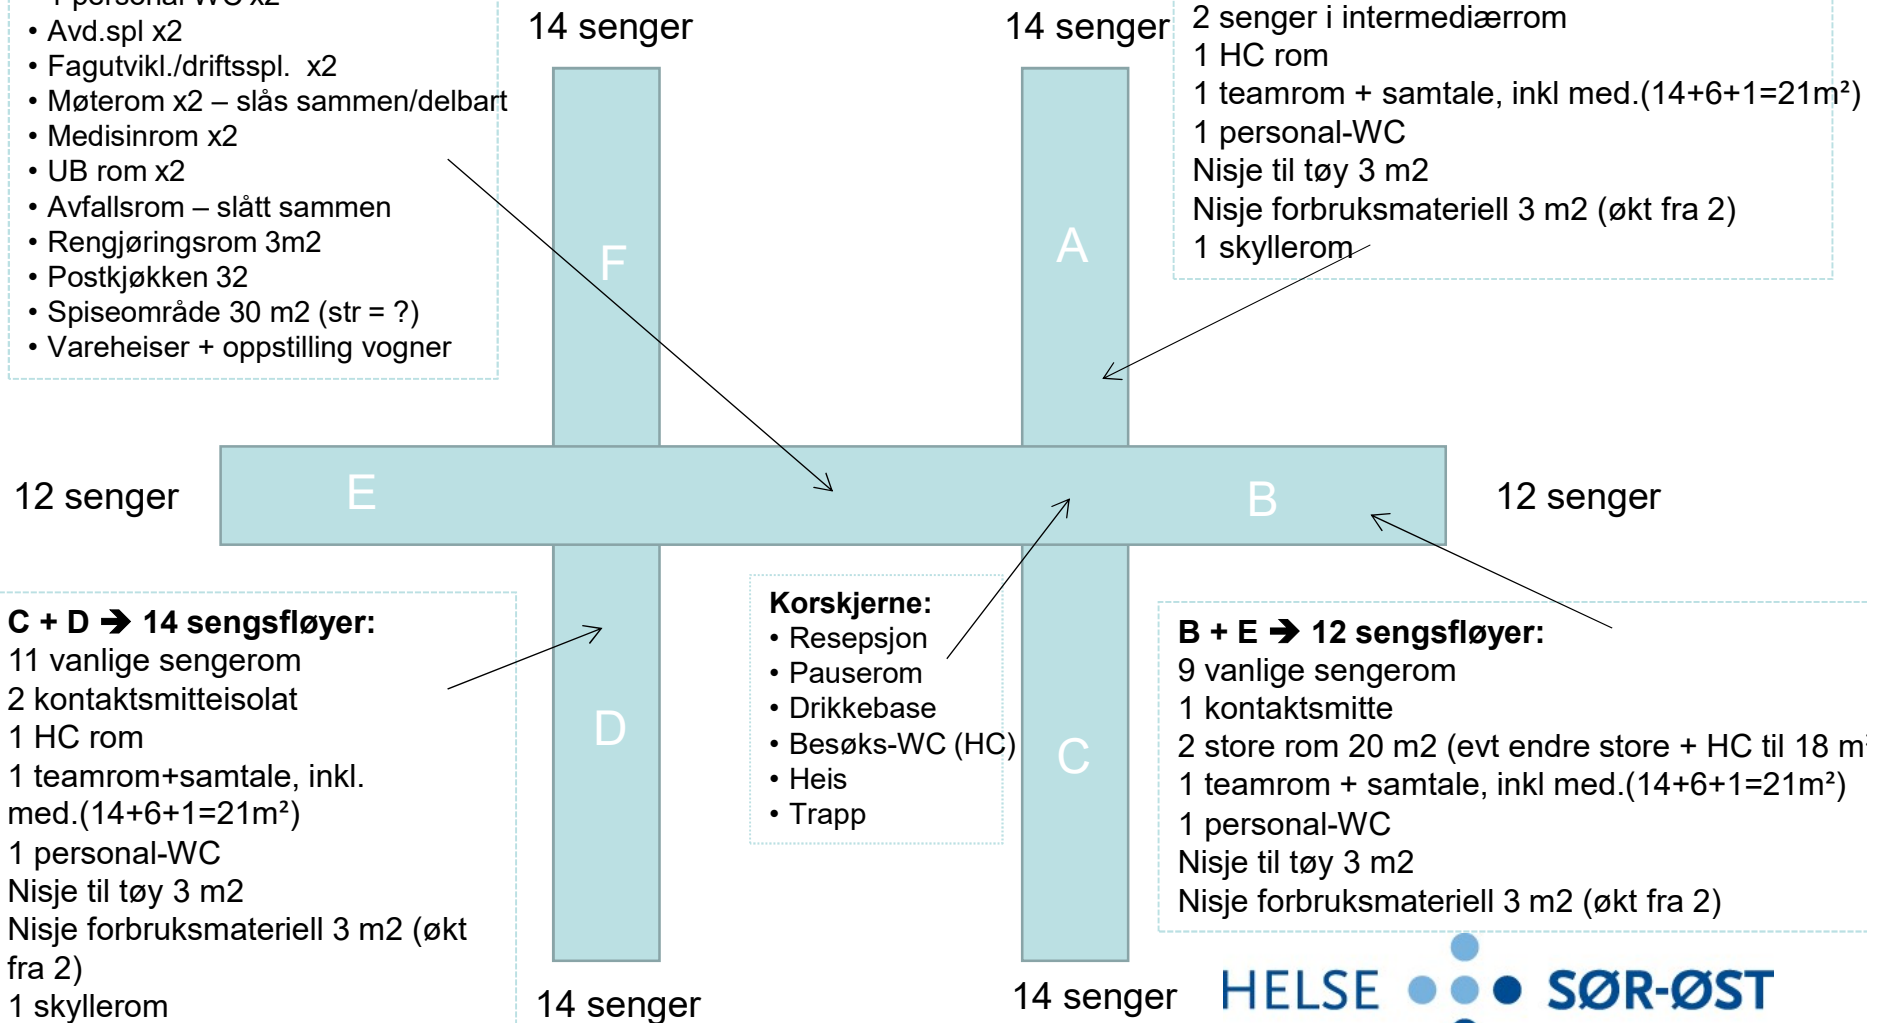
• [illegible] personal WC x2
• Avd.spl x2
• Fagutvikl./driftsspl. x2
• Møterom x2 – slås sammen/delbart
• Medisinrom x2
• UB rom x2
• Avfallsrom – slått sammen
• Rengjøringsrom 3m2
• Postkjøkken 32
• Spiseområde 30 m2 (str = ?)
• Vareheiser + oppstilling vogner

14 senger

14 senger

2 senger i intermediærrom
1 HC rom
1 teamrom + samtale, inkl med.(14+6+1=21m²)
1 personal-WC
Nisje til tøy 3 m2
Nisje forbruksmateriell 3 m2 (økt fra 2)
1 skyllerom

F

A

12 senger

E

B

12 senger

C + D ➔ 14 sengsfløyer:
11 vanlige sengerom
2 kontaktsmitteisolat
1 HC rom
1 teamrom+samtale, inkl. med.(14+6+1=21m²)
1 personal-WC
Nisje til tøy 3 m2
Nisje forbruksmateriell 3 m2 (økt fra 2)
1 skyllerom

D

Korskjerne:
• Resepsjon
• Pauserom
• Drikkebase
• Besøks-WC (HC)
• Heis
• Trapp

C

B + E ➔ 12 sengsfløyer:
9 vanlige sengerom
1 kontaktsmitte
2 store rom 20 m2 (evt endre store + HC til 18 m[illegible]
1 teamrom + samtale, inkl med.(14+6+1=21m²)
1 personal-WC
Nisje til tøy 3 m2
Nisje forbruksmateriell 3 m2 (økt fra 2)

14 senger

14 senger

HELSE SØR-ØST